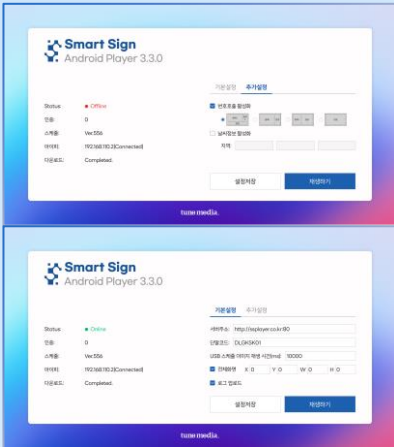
Smart Sign
Android Player 3.3.0

Status ● Offline
인증: 0
스케줄: Ver.556
아이피: 192.168.110.2[Connected]
다운로드: Completed.

기본설정 추가설정

☑ 빈도조절 활성화
● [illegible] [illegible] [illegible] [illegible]
☐ 날씨정보 활성화
지역

설정저장 재생하기

tune media.

Smart Sign
Android Player 3.3.0

Status ● Online
인증: 0
스케줄: Ver.556
아이피: 192.168.110.2[Connected]
다운로드: Completed.

기본설정 추가설정

서버주소: http://ssplayer.co.kr:80
단말코드: DLGKSK01
USB 스케줄 데이터 재생 시간(ms): 10000
☑ 전체화면 X 0 Y 0 W 0 H 0
☑ 로그 업로드

설정저장 재생하기

tune media.